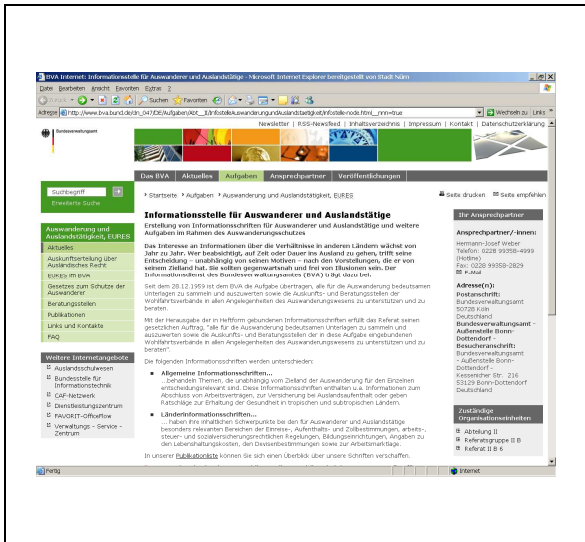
BVA Internet: Informationsstelle für Auswanderer und Auslandstätige - Microsoft Internet Explorer bereitgestellt von Stadt Nürn

Datei Bearbeiten Ansicht Favoriten Extras ?

Zurück Suchen Favoriten

Adresse http://www.bva.bund.de/dn_047/DE/Aufgaben/Abt__II/InfostelleAuswanderungundAuslandstaetigkeit/infostelle-node.html__nnn=true

Wechseln zu Links

Bundesverwaltungsamt

Newsletter | RSS-Newsfeed | Inhaltsverzeichnis | Impressum | Kontakt | Datenschutzerklärung

Das BVA Aktuelles Aufgaben Ansprechpartner Veröffentlichungen

Suchbegriff
Erweiterte Suche

Startseite > Aufgaben > Auswanderung und Auslandstätigkeit, EUREs

Seite drucken Seite empfehlen

Auswanderung und Auslandstätigkeit, EUREs
Aktuelles
Auskunfterteilung über Ausländisches Recht
EUREs im BVA
Gesetzes zum Schutze der Auswanderer
Beratungsstellen
Publikationen
Links und Kontakte
FAQ

Weitere Internetangebote
Auslandsschulwesen
Bundesstelle für Informationstechnik
CAF-Netzwerk
Dienstleistungszentrum
FAVORIT-OfficeFlow
Verwaltungs - Service - Zentrum

Informationsstelle für Auswanderer und Auslandstätige

Erstellung von Informationsschriften für Auswanderer und Auslandstätige und weitere Aufgaben im Rahmen des Auswandererschutzes

Das Interesse an Informationen über die Verhältnisse in anderen Ländern wächst von Jahr zu Jahr. Wer beabsichtigt, auf Zeit oder Dauer ins Ausland zu gehen, trifft seine Entscheidung - unabhängig von seinen Motiven - nach den Vorstellungen, die er von seinem Zielland hat. Sie sollten gegenwartsnah und frei von Illusionen sein. Der Informationsdienst des Bundesverwaltungsamts (BVA) trägt dazu bei.

Seit dem 28.12.1959 ist dem BVA die Aufgabe übertragen, alle für die Auswanderung bedeutsamen Unterlagen zu sammeln und auszuwerten sowie die Auskunfts- und Beratungsstellen der Wohlfahrtsverbände in allen Angelegenheiten des Auswanderungswesens zu unterstützen und zu beraten.

Mit der Herausgabe der in Heftform gebundenen Informationsschriften erfüllt das Referat seinen gesetzlichen Auftrag, "alle für die Auswanderung bedeutsamen Unterlagen zu sammeln und auszuwerten sowie die Auskunfts- und Beratungsstellen der in diese Aufgabe eingebundenen Wohlfahrtsverbände in allen Angelegenheiten des Auswanderungswesens zu unterstützen und zu beraten".

Die folgenden Informationsschriften werden unterschieden:

Allgemeine Informationsschriften...
...behandeln Themen, die unabhängig vom Zielland der Auswanderung für den Einzelnen entscheidungsrelevant sind. Diese Informationsschriften enthalten u.a. Informationen zum Abschluss von Arbeitsverträgen, zur Versicherung bei Auslandsaufenthalt oder geben Ratschläge zur Erhaltung der Gesundheit in tropischen und subtropischen Ländern.

Länderinformationsschriften...
... haben ihre inhaltlichen Schwerpunkte bei den für Auswanderer und Auslandstätige besonders relevanten Bereichen der Einreise-, Aufenthalts- und Zollbestimmungen, arbeits-, steuer- und sozialversicherungsrechtlichen Regelungen, Bildungseinrichtungen, Angaben zu den Lebenshaltungskosten, den Devisenbestimmungen sowie zur Arbeitsmarktlage.

In unserer Publikationsliste können Sie sich einen Überblick über unsere Schriften verschaffen.

Ihr Ansprechpartner

Ansprechpartner/-innen:
Hermann-Josef Weber
Telefon: 0228 99358-4999 (Hotline)
Fax: 0228 99358-2829
E-Mail

Adresse(n):
Postanschrift:
Bundesverwaltungsamt
50728 Köln
Deutschland
Bundesverwaltungsamt - Außenstelle Bonn-Dottendorf - Besucheranschrift:
Bundesverwaltungsamt - Außenstelle Bonn-Dottendorf -
Kessenicher Str. 216
53129 Bonn-Dottendorf
Deutschland

Zuständige Organisationseinheiten
Abteilung II
Referatsgruppe II B
Referat II B 6

Fertig
Internet